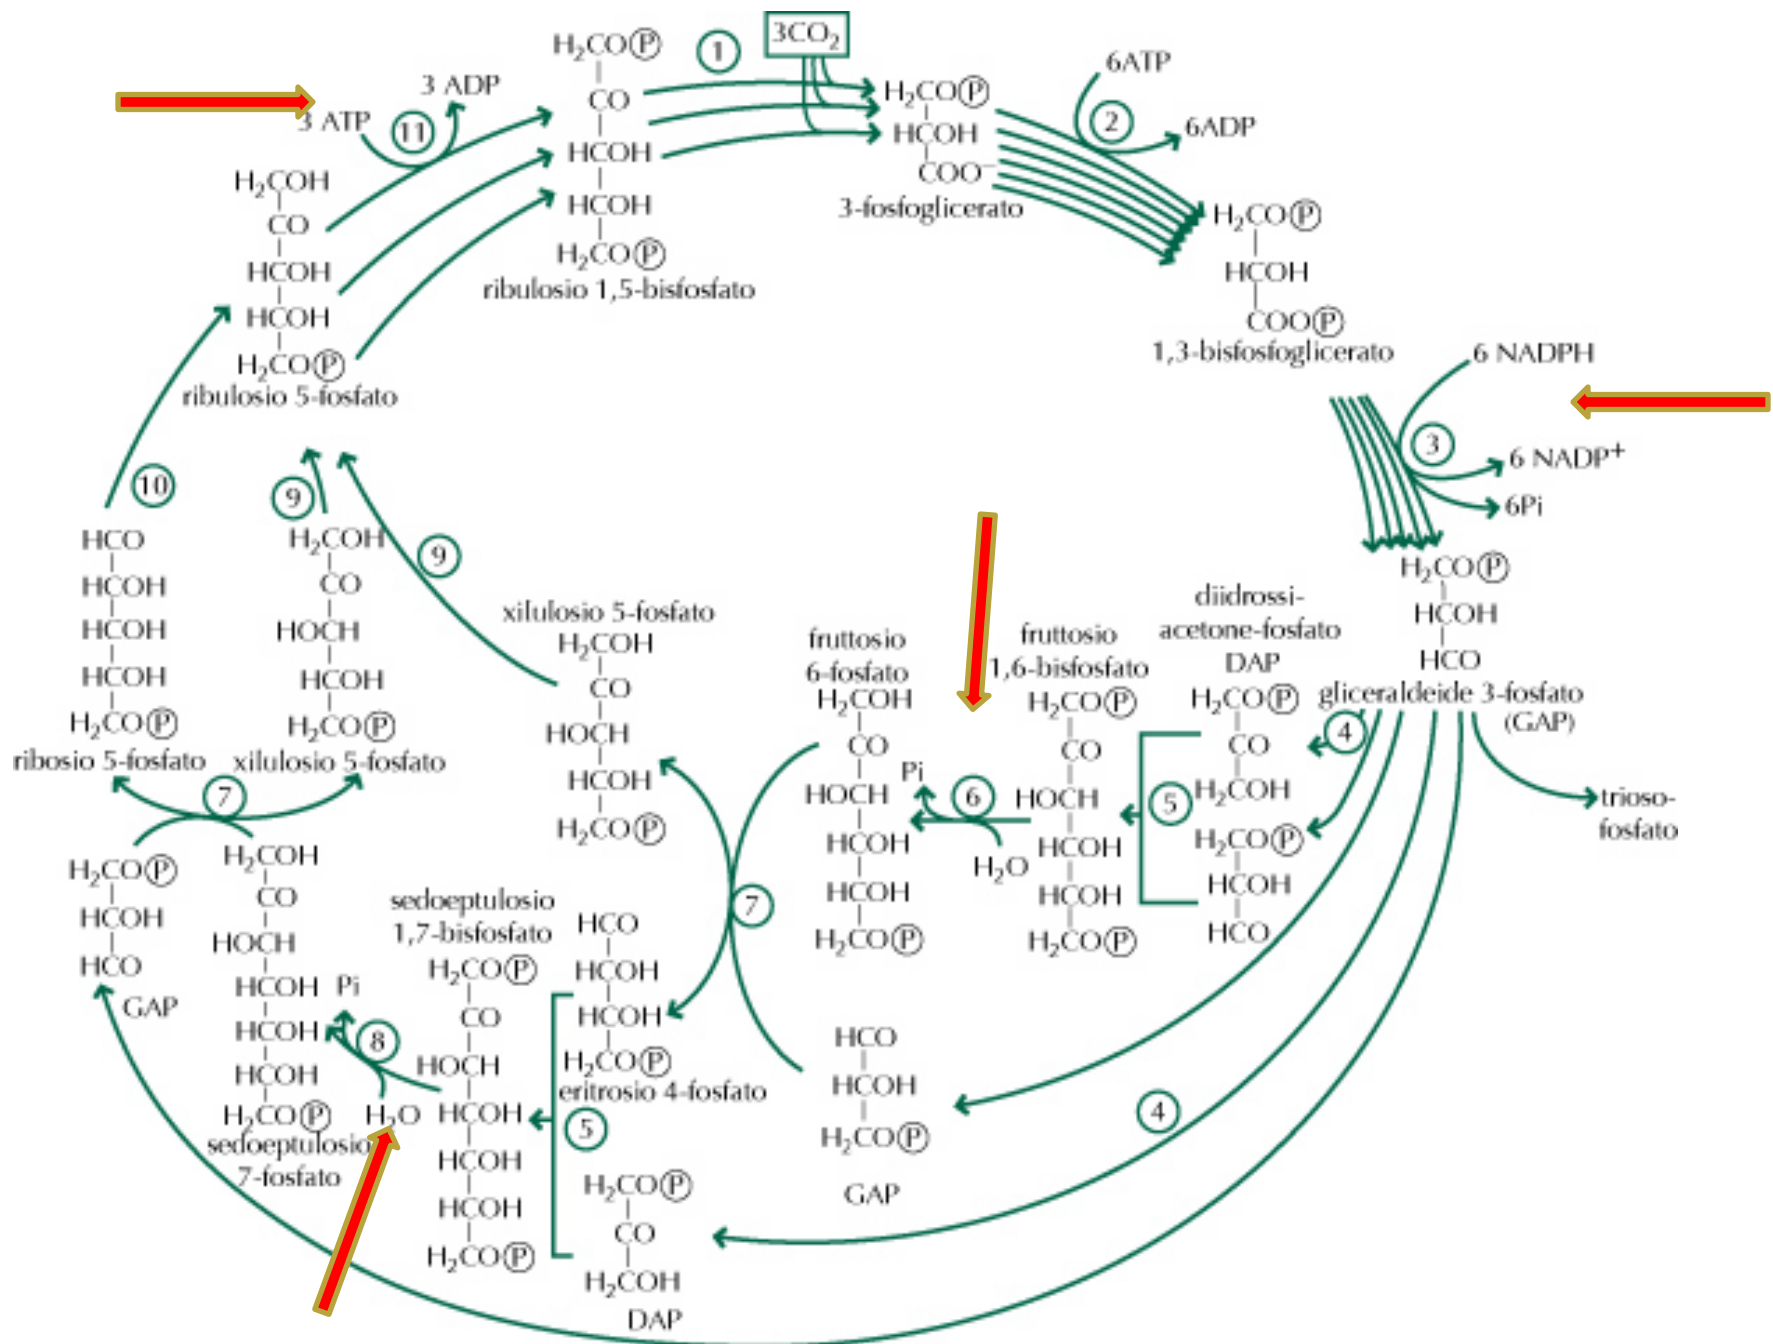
$3CO_2$

1

$H_2CO$(P)
CO
HCOH
HCOH
$H_2CO$(P)
ribulosio 1,5-bisfosfato

3 ADP
3 ATP
11

$H_2CO$(P)
HCOH
$COO^-$
3-fosfoglicerato

6ATP
2
6ADP

$H_2CO$(P)
HCOH
COO(P)
1,3-bisfosfoglicerato

6 NADPH
3
6 NADP$^+$
6Pi

$H_2COH$
CO
HCOH
HCOH
$H_2CO$(P)
ribulosio 5-fosfato

10
9
9

HCO
HCOH
HCOH
HCOH
$H_2CO$(P)
ribosio 5-fosfato

$H_2COH$
CO
HOCH
HCOH
$H_2CO$(P)
xilulosio 5-fosfato

xilulosio 5-fosfato
$H_2COH$
CO
HOCH
HCOH
$H_2CO$(P)

$H_2CO$(P)
HCOH
HCO
gliceraldeide 3-fosfato
(GAP)

diidrossi-
acetone-fosfato
DAP
$H_2CO$(P)
CO
$H_2COH$

fruttosio
1,6-bisfosfato
$H_2CO$(P)
CO
HOCH
HCOH
HCOH
$H_2CO$(P)

fruttosio
6-fosfato
$H_2COH$
CO
HOCH
HCOH
HCOH
$H_2CO$(P)

Pi
6
$H_2O$
5
4

$H_2CO$(P)
HCOH
HCO

trioso-
fosfato

7

$H_2CO$(P)
HCOH
HCO
GAP

$H_2COH$
CO
HOCH
HCOH
HCOH
HCOH
$H_2CO$(P)
sedoeptulosio
7-fosfato

Pi
8
$H_2O$

sedoeptulosio
1,7-bisfosfato
$H_2CO$(P)
CO
HOCH
HCOH
HCOH
HCOH
$H_2CO$(P)

5

HCO
HCOH
HCOH
$H_2CO$(P)
eritrosio 4-fosfato

$H_2CO$(P)
CO
$H_2COH$
DAP

7

HCO
HCOH
$H_2CO$(P)
GAP

4